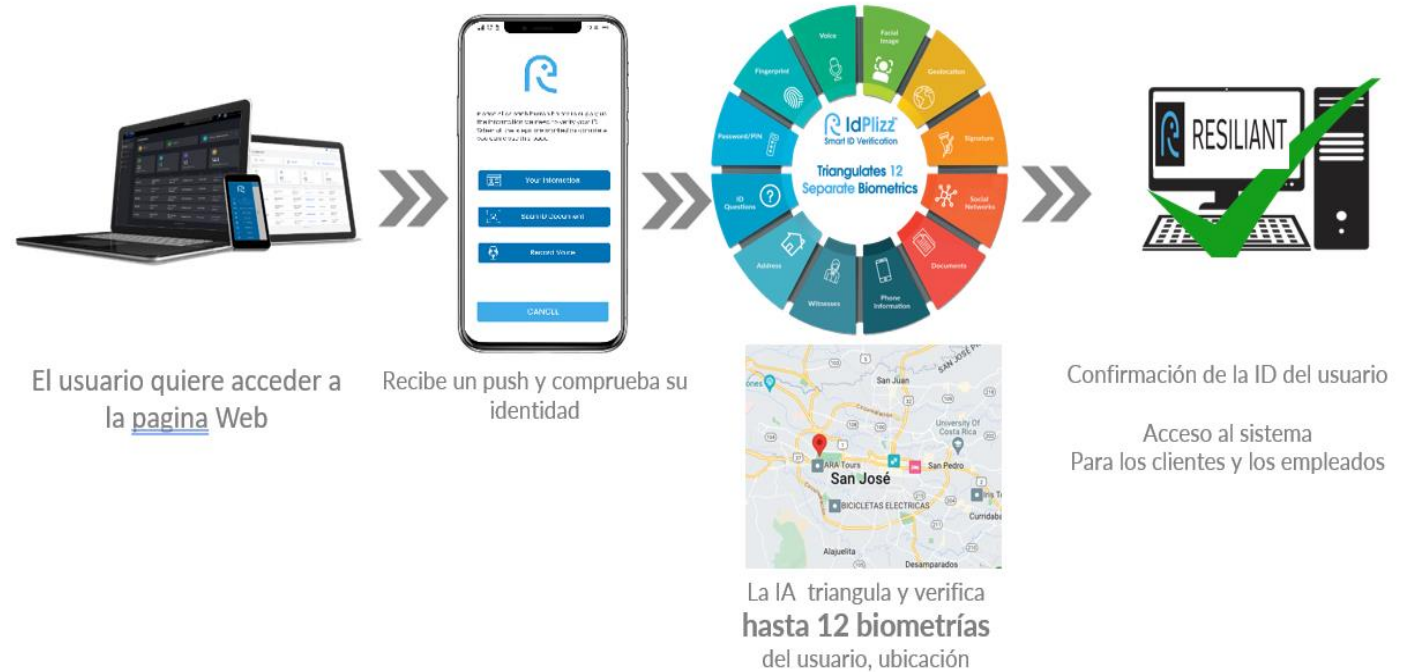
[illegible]

Your Interaction

Submit Document

Record Voice

CANCEL

Voice

Facial Image

Fingerprint

Geolocation

Password/PIN

Signature

ID Questions

Social Networks

Address

Documents

Witnesses

Phone Information

IdPlizz
Smart ID Verification

Triangulates 12 Separate Biometrics

RESILIANT

El usuario quiere acceder a la pagina Web

Recibe un push y comprueba su identidad

San Juan

University of Costa Rica

ARA Tours

San Pedro

San José

BICICLETAS ELECTRICAS

Curridabat

Alajuelita

Desamparados

La IA triangula y verifica
hasta 12 biometrías
del usuario, ubicación

Confirmación de la ID del usuario

Acceso al sistema
Para los clientes y los empleados